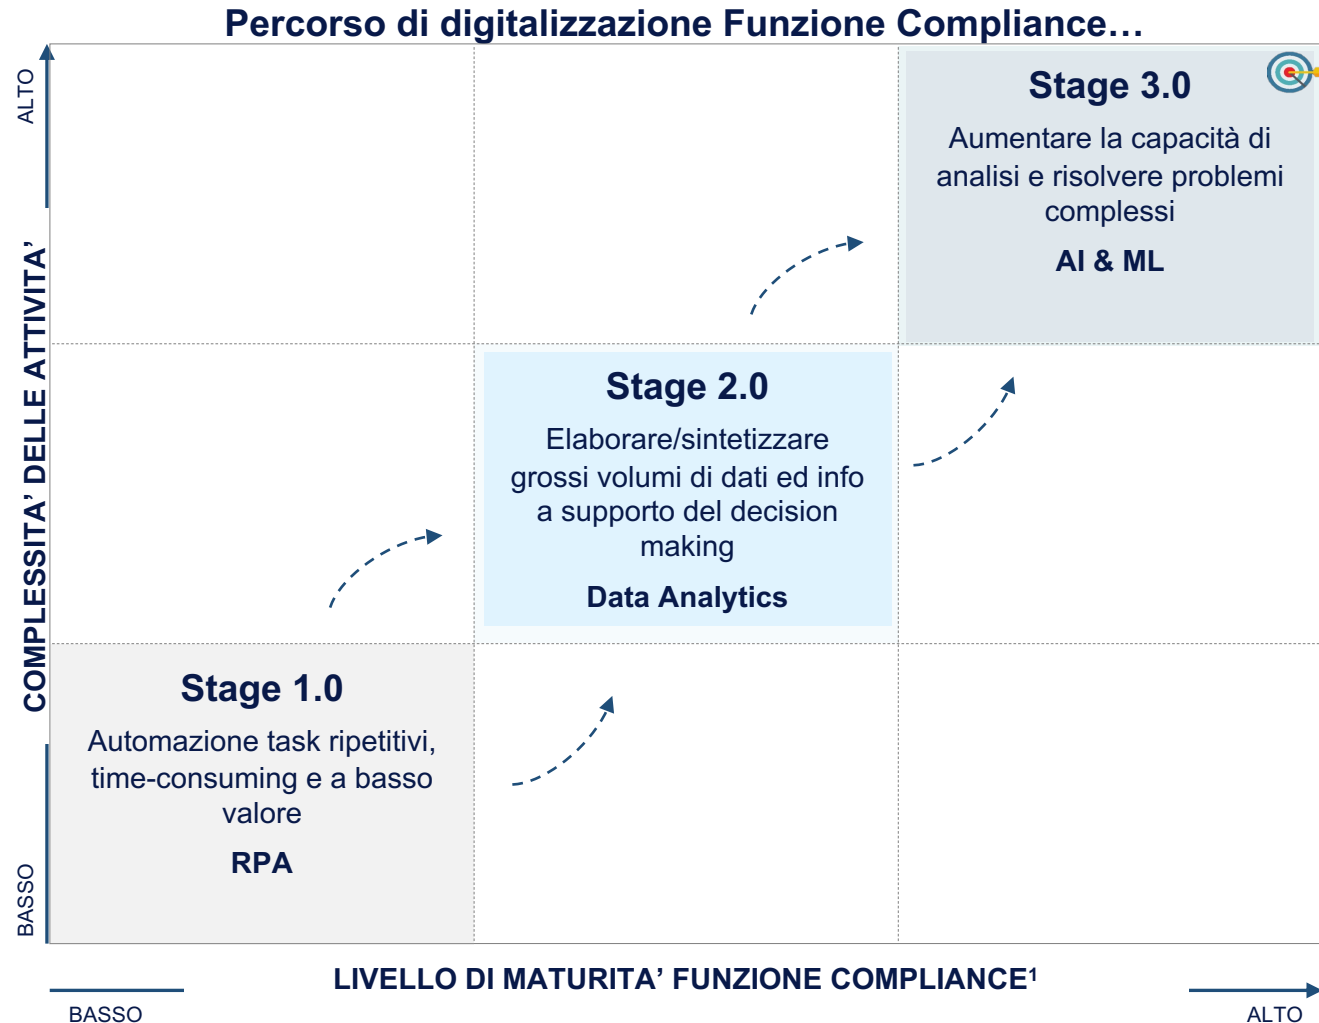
Percorso di digitalizzazione Funzione Compliance…

ALTO

COMPLESSITA' DELLE ATTIVITA'

BASSO

Stage 3.0

Aumentare la capacità di analisi e risolvere problemi complessi

AI & ML

Stage 2.0

Elaborare/sintetizzare grossi volumi di dati ed info a supporto del decision making

Data Analytics

Stage 1.0

Automazione task ripetitivi, time-consuming e a basso valore

RPA

LIVELLO DI MATURITA' FUNZIONE COMPLIANCE¹

BASSO

ALTO